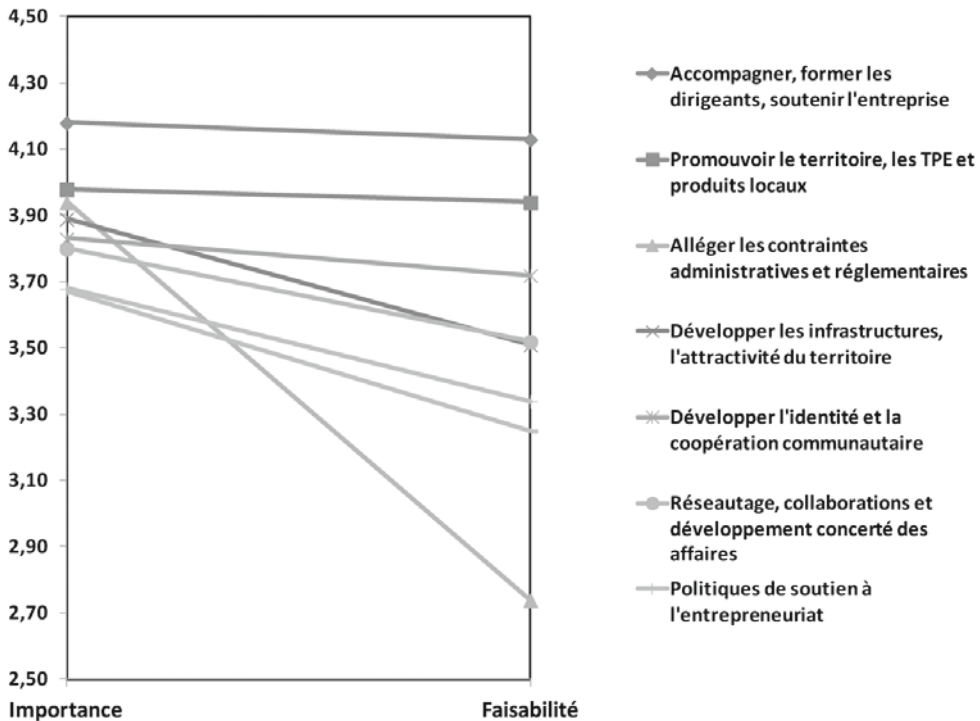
4,50
4,30
4,10
3,90
3,70
3,50
3,30
3,10
2,90
2,70
2,50

Importance
Faisabilité

Accompagner, former les dirigeants, soutenir l'entreprise
Promouvoir le territoire, les TPE et produits locaux
Alléger les contraintes administratives et réglementaires
Développer les infrastructures, l'attractivité du territoire
Développer l'identité et la coopération communautaire
Réseautage, collaborations et développement concerté des affaires
Politiques de soutien à l'entrepreneuriat